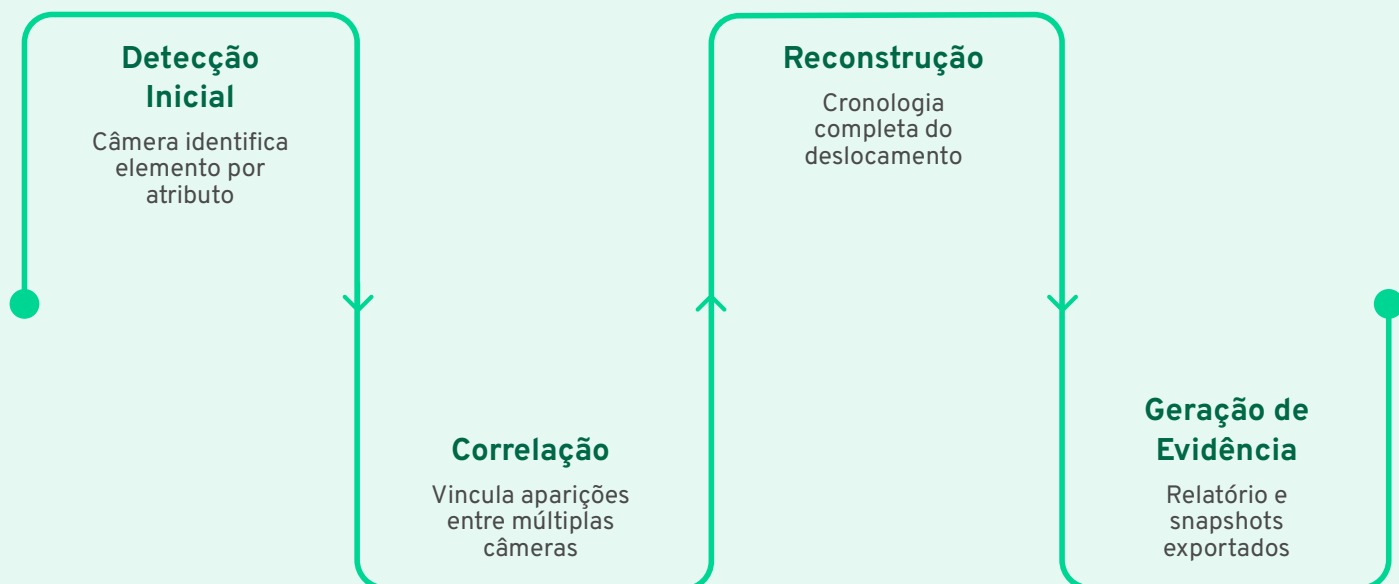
Detecção Inicial

Câmera identifica elemento por atributo

Correlação

Vincula aparições entre múltiplas câmeras

Reconstrução

Cronologia completa do deslocamento

Geração de Evidência

Relatório e snapshots exportados